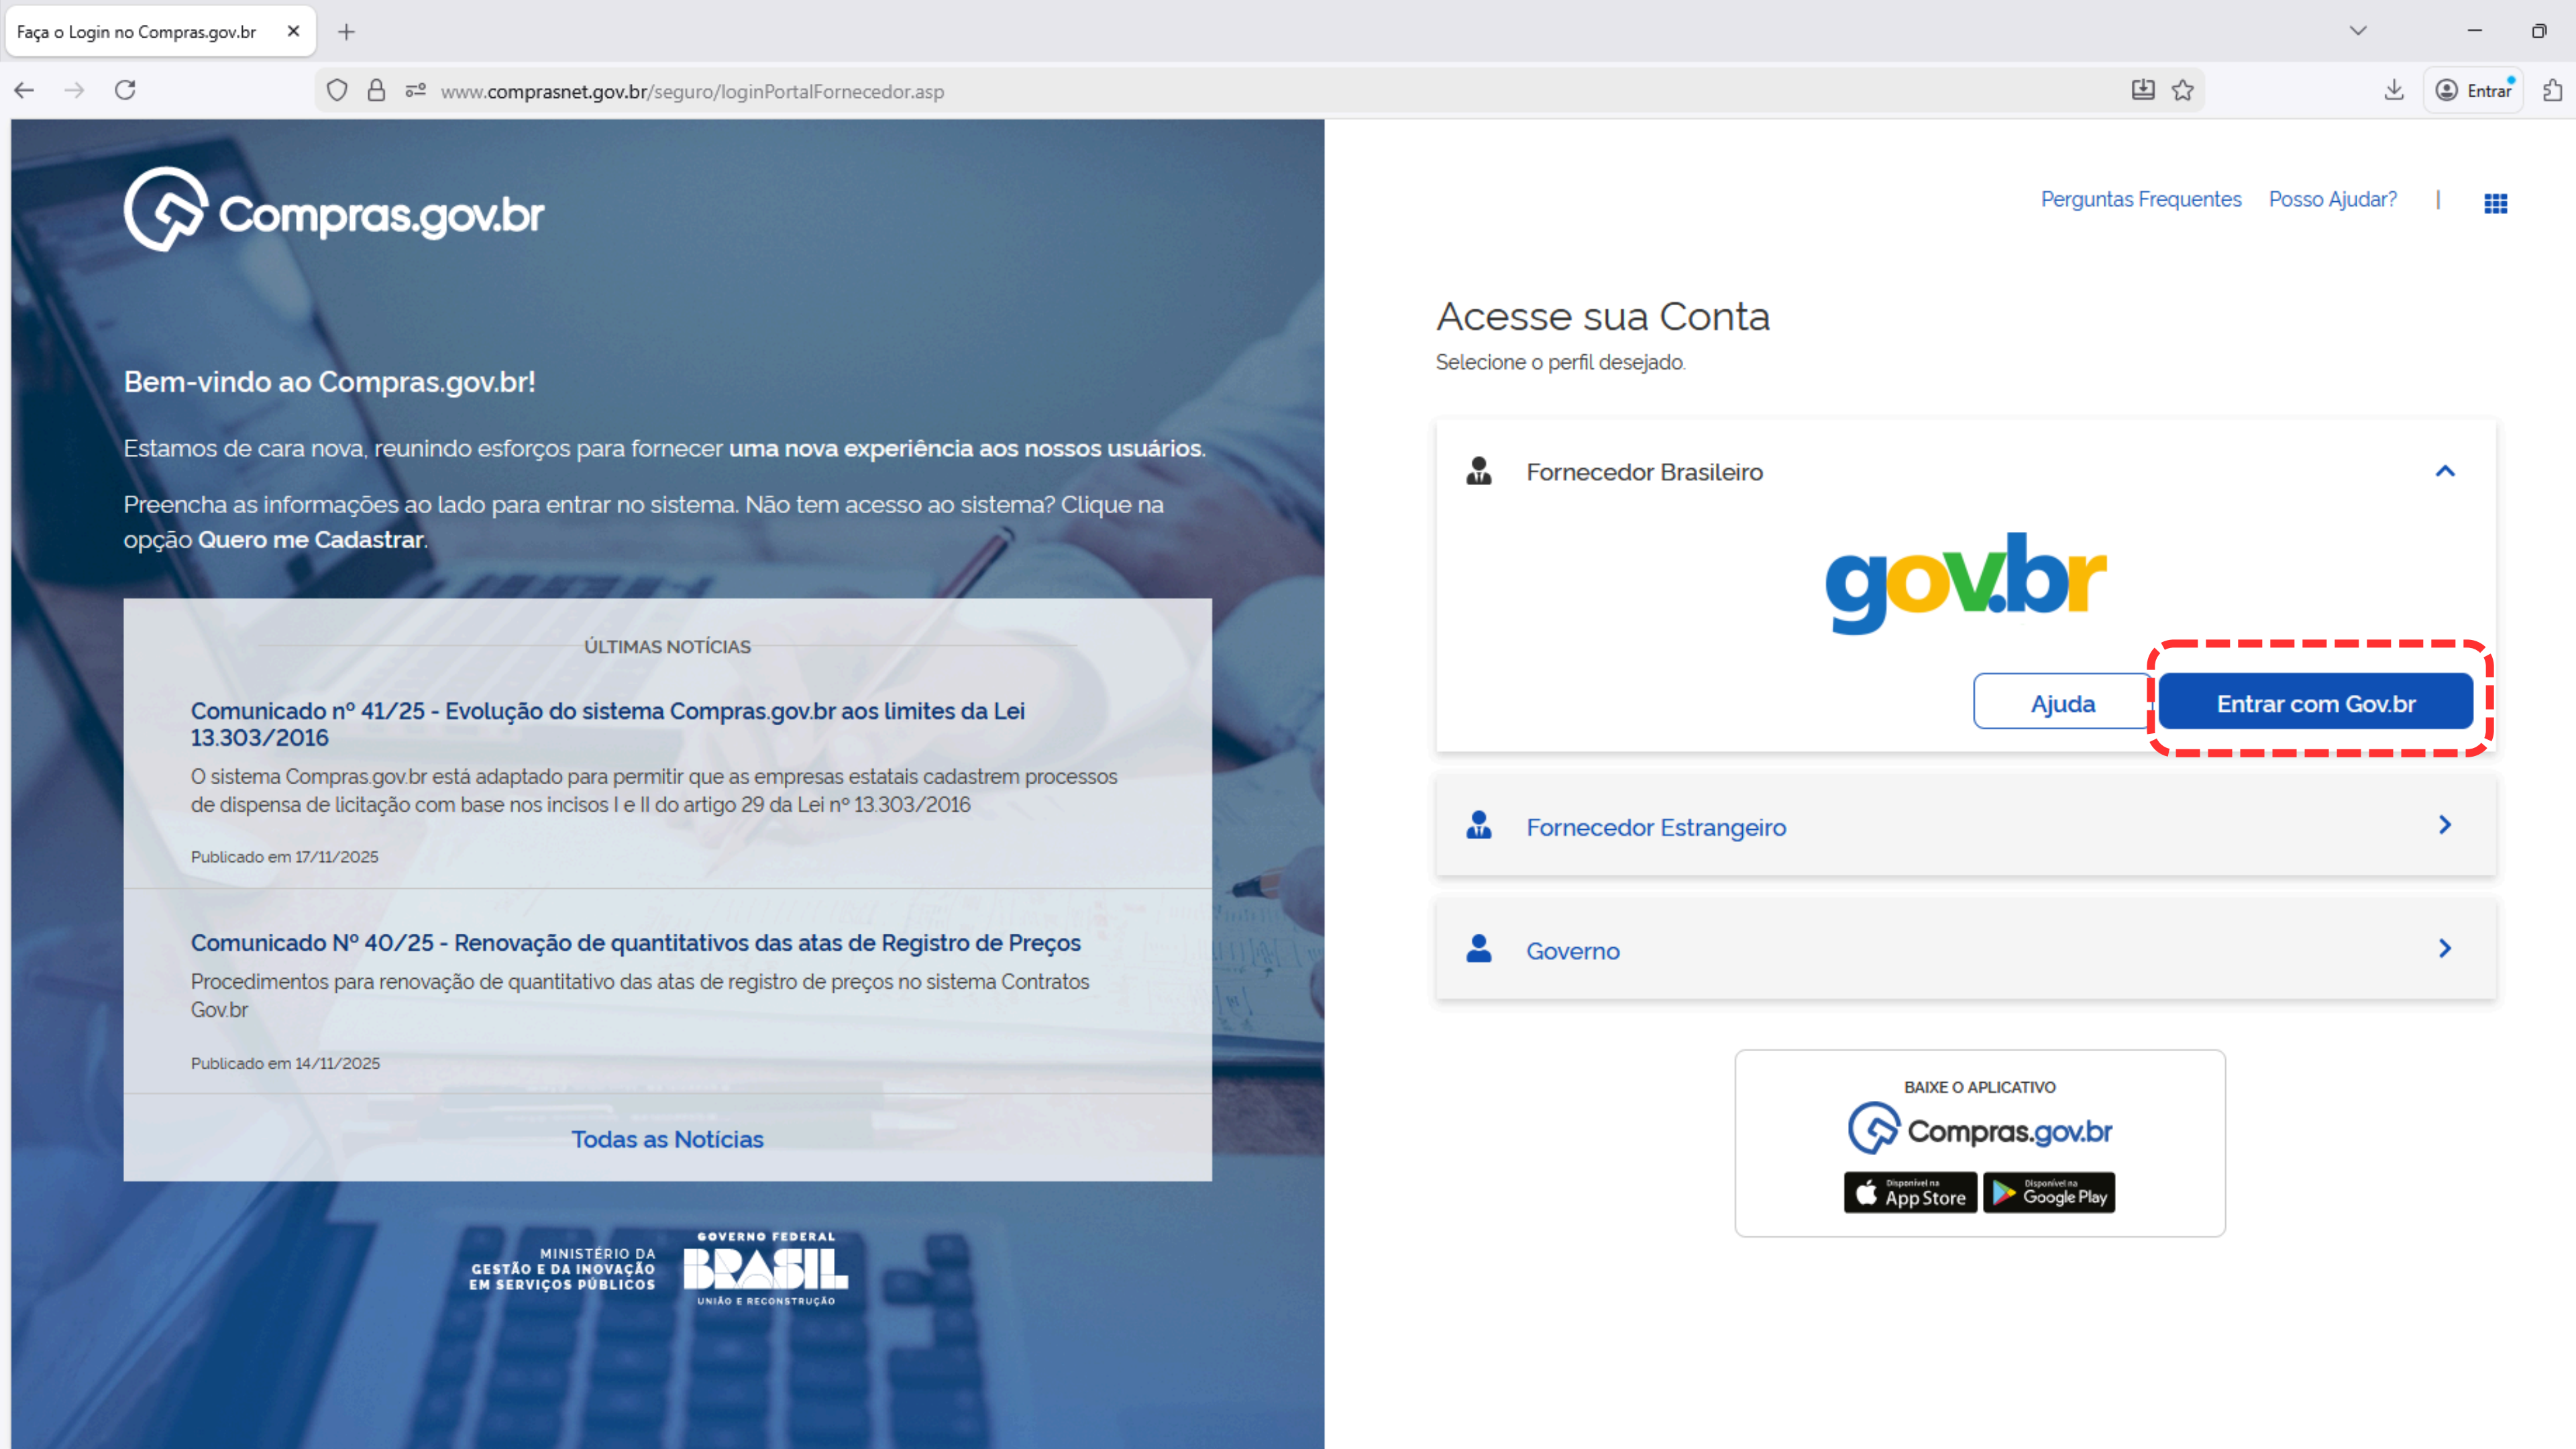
Faça o Login no Compras.gov.br

www.comprasnet.gov.br/seguro/loginPortalFornecedor.asp

Entrar

Compras.gov.br

Bem-vindo ao Compras.gov.br!

Estamos de cara nova, reunindo esforços para fornecer uma nova experiência aos nossos usuários.

Preencha as informações ao lado para entrar no sistema. Não tem acesso ao sistema? Clique na opção Quero me Cadastrar.

ÚLTIMAS NOTÍCIAS

Comunicado nº 41/25 - Evolução do sistema Compras.gov.br aos limites da Lei 13.303/2016

O sistema Compras.gov.br está adaptado para permitir que as empresas estatais cadastrem processos de dispensa de licitação com base nos incisos I e II do artigo 29 da Lei nº 13.303/2016

Publicado em 17/11/2025

Comunicado Nº 40/25 - Renovação de quantitativos das atas de Registro de Preços

Procedimentos para renovação de quantitativo das atas de registro de preços no sistema Contratos Gov.br

Publicado em 14/11/2025

Todas as Notícias

MINISTÉRIO DA GESTÃO E DA INOVAÇÃO EM SERVIÇOS PÚBLICOS

GOVERNO FEDERAL BRASIL UNIÃO E RECONSTRUÇÃO

Perguntas Frequentes Posso Ajudar? |

Acesse sua Conta

Selecione o perfil desejado.

Fornecedor Brasileiro

gov.br

Ajuda

Entrar com Gov.br

Fornecedor Estrangeiro

Governo

BAIXE O APLICATIVO

Compras.gov.br

Disponível na App Store

Disponível na Google Play